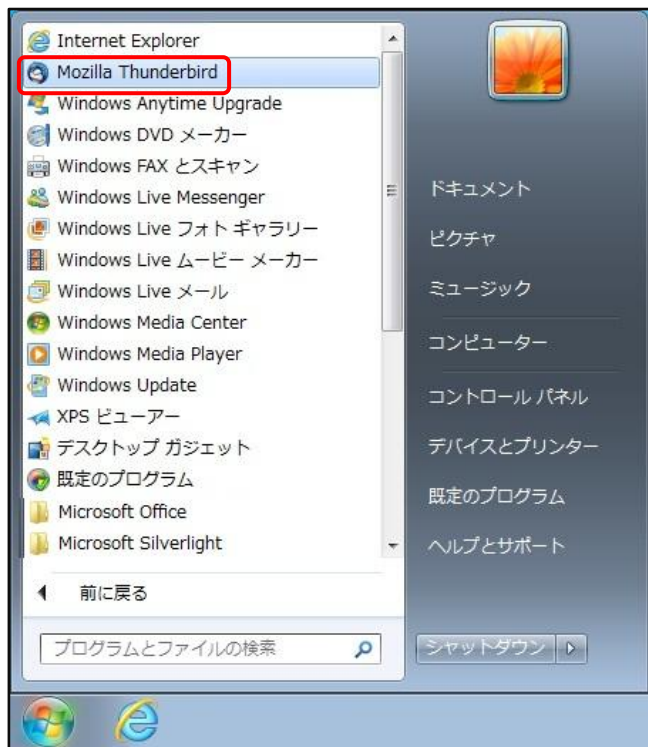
Internet Explorer
Mozilla Thunderbird
Windows Anytime Upgrade
Windows DVD メーカー
Windows FAX とスキャン
Windows Live Messenger
Windows Live フォト ギャラリー
Windows Live ムービー メーカー
Windows Live メール
Windows Media Center
Windows Media Player
Windows Update
XPS ビューアー
デスクトップ ガジェット
既定のプログラム
Microsoft Office
Microsoft Silverlight

前に戻る

プログラムとファイルの検索

ドキュメント
ピクチャ
ミュージック
コンピューター
コントロール パネル
デバイスとプリンター
既定のプログラム
ヘルプとサポート

シャットダウン